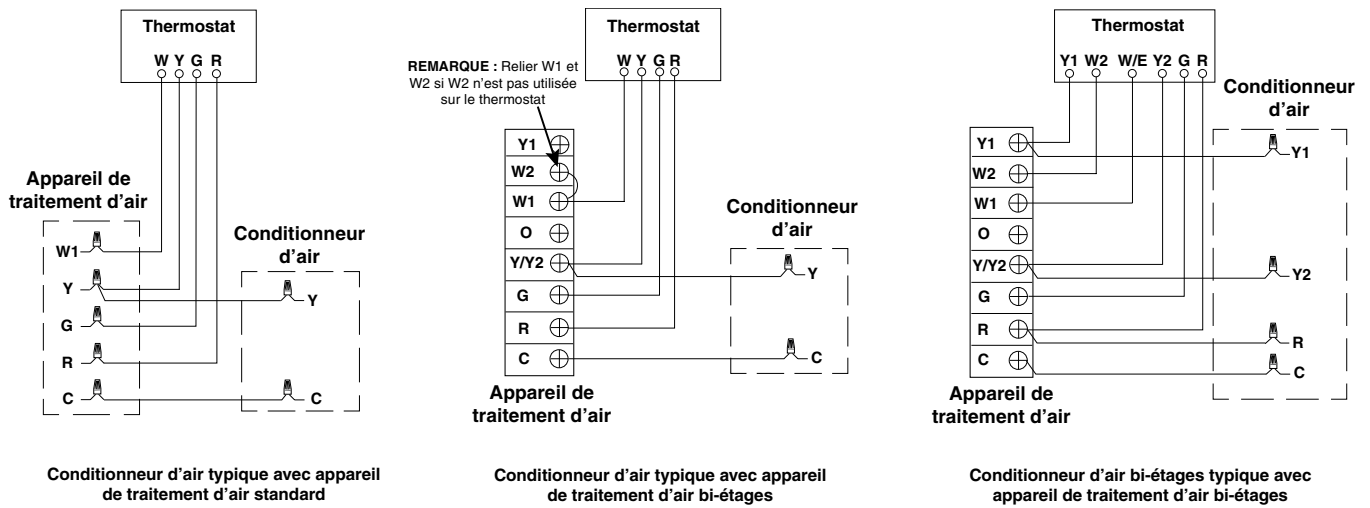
Thermostat
W Y G R

Appareil de traitement d'air
W1
Y
G
R
C

Conditionneur d'air
Y
C

Conditionneur d'air typique avec appareil de traitement d'air standard

Thermostat
W Y G R

REMARQUE : Relier W1 et W2 si W2 n'est pas utilisée sur le thermostat

Y1
W2
W1
O
Y/Y2
G
R
C

Conditionneur d'air
Y
C

Appareil de traitement d'air

Conditionneur d'air typique avec appareil de traitement d'air bi-étages

Thermostat
Y1 W2 W/E Y2 G R

Conditionneur d'air
Y1
Y2
R
C

Y1
W2
W1
O
Y/Y2
G
R
C

Appareil de traitement d'air

Conditionneur d'air bi-étages typique avec appareil de traitement d'air bi-étages